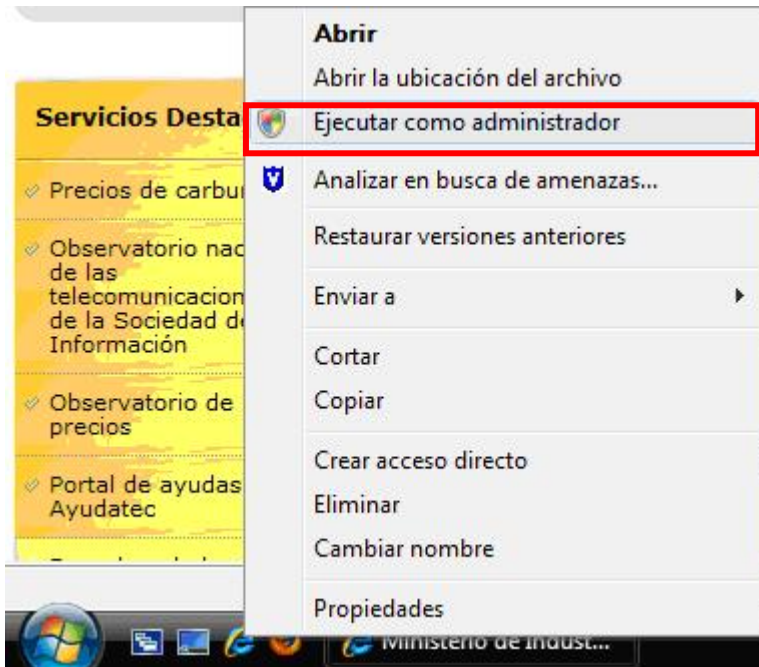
Servicios Desta

Precios de carbu

Observatorio nac de las telecomunicacion de la Sociedad d Información

Observatorio de precios

Portal de ayudas Ayudatec

Abrir
Abrir la ubicación del archivo
Ejecutar como administrador
Analizar en busca de amenazas...
Restaurar versiones anteriores
Enviar a
Cortar
Copiar
Crear acceso directo
Eliminar
Cambiar nombre
Propiedades

Ministerio de Indust...